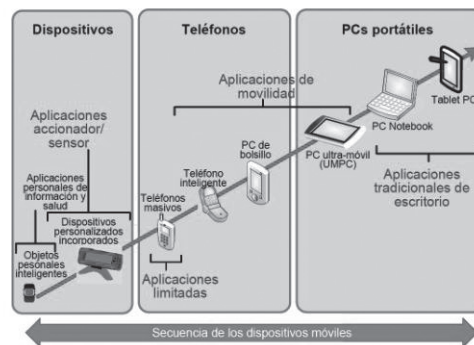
Dispositivos

Teléfonos

PCs portátiles

Aplicaciones de movilidad

Tablet PC

PC Notebook

Aplicaciones accionador/ sensor

PC de bolsillo

PC ultra-móvil (UMPC)

Aplicaciones tradicionales de escritorio

Teléfono inteligente

Aplicaciones personales de información y salud

Teléfonos masivos

Dispositivos personalizados incorporados

Objetos pesonales inteligentes

Aplicaciones limitadas

Secuencia de los dispositivos móviles